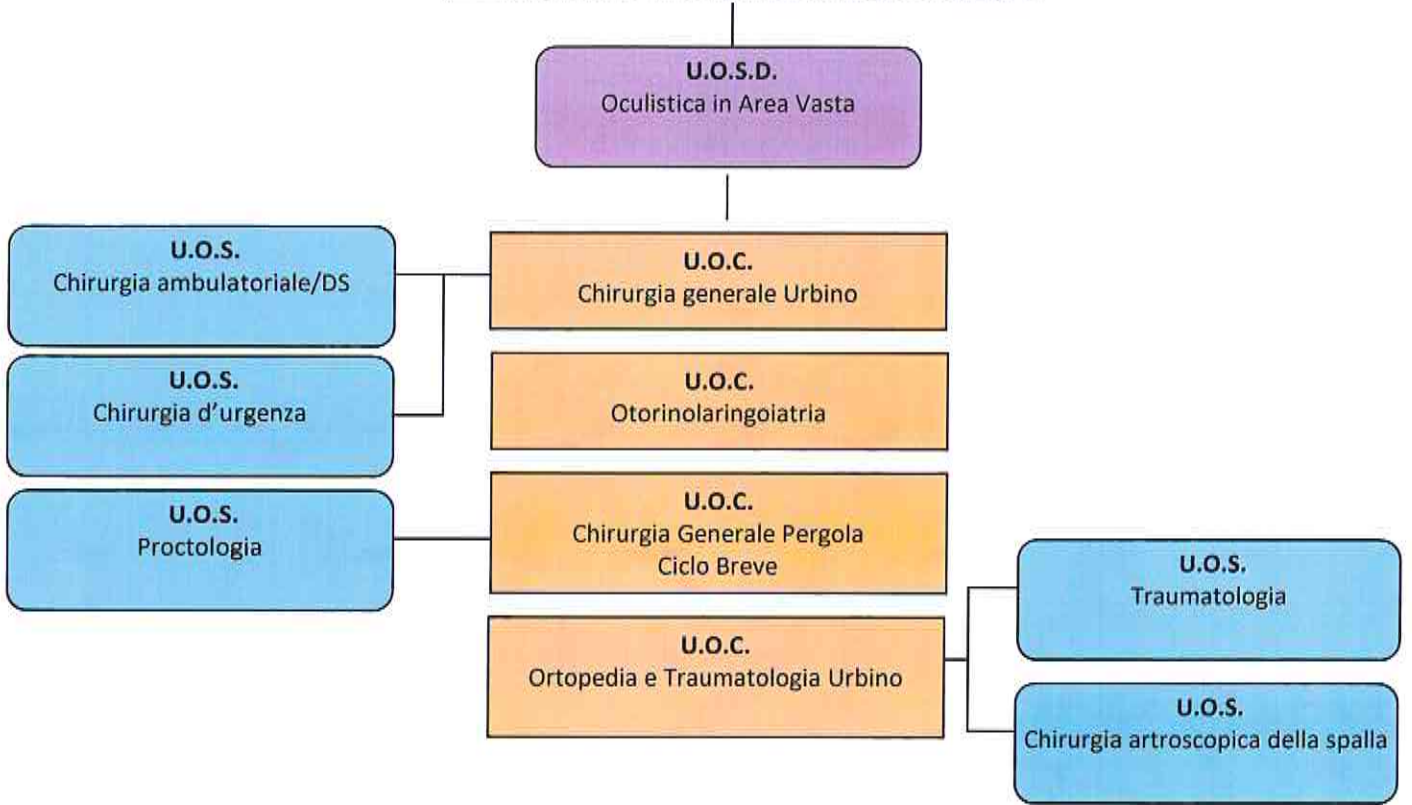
U.O.S.D.
Oculistica in Area Vasta

U.O.S.
Chirurgia ambulatoriale/DS

U.O.C.
Chirurgia generale Urbino

U.O.S.
Chirurgia d'urgenza

U.O.C.
Otorinolaringoiatria

U.O.S.
Proctologia

U.O.C.
Chirurgia Generale Pergola
Ciclo Breve

U.O.C.
Ortopedia e Traumatologia Urbino

U.O.S.
Traumatologia

U.O.S.
Chirurgia artroscopica della spalla